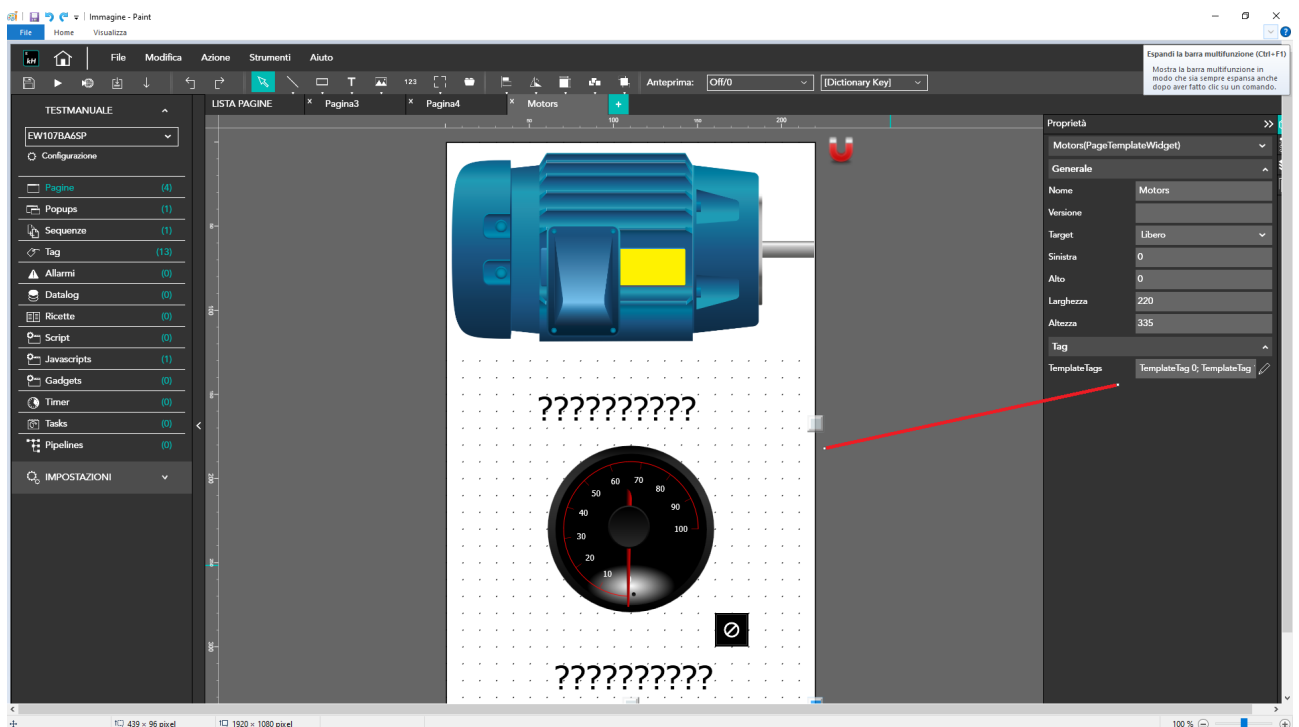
Immagine - Paint
File Home Visualizza
Espandi la barra multifunzione (Ctrl+F1)
Mostra la barra multifunzione in modo che sia sempre espansa anche dopo aver fatto clic su un comando.
File Modifica Azione Strumenti Aiuto
123
Anteprima: Off/0 [Dictionary Key]
TESTMANUALE
EW107BA6SP
Configurazione
Pagine (4)
Popups (1)
Sequenze (1)
Tag (13)
Allarmi (0)
Datalog (0)
Ricette (0)
Script (0)
Javascripts (1)
Gadgets (0)
Timer (0)
Tasks (0)
Pipelines (0)
IMPOSTAZIONI
LISTA PAGINE Pagina3 Pagina4 Motors +
100 200
??????????
60 70 50 80 40 90 30 100 20 10
??????????
Proprietà
Motors(PageTemplateWidget)
Generale
Nome Motors
Versione
Target Libero
Sinistra 0
Alto 0
Larghezza 220
Altezza 335
Tag
TemplateTags TemplateTag 0; TemplateTag
439 × 96 pixel 1920 × 1080 pixel 100 %